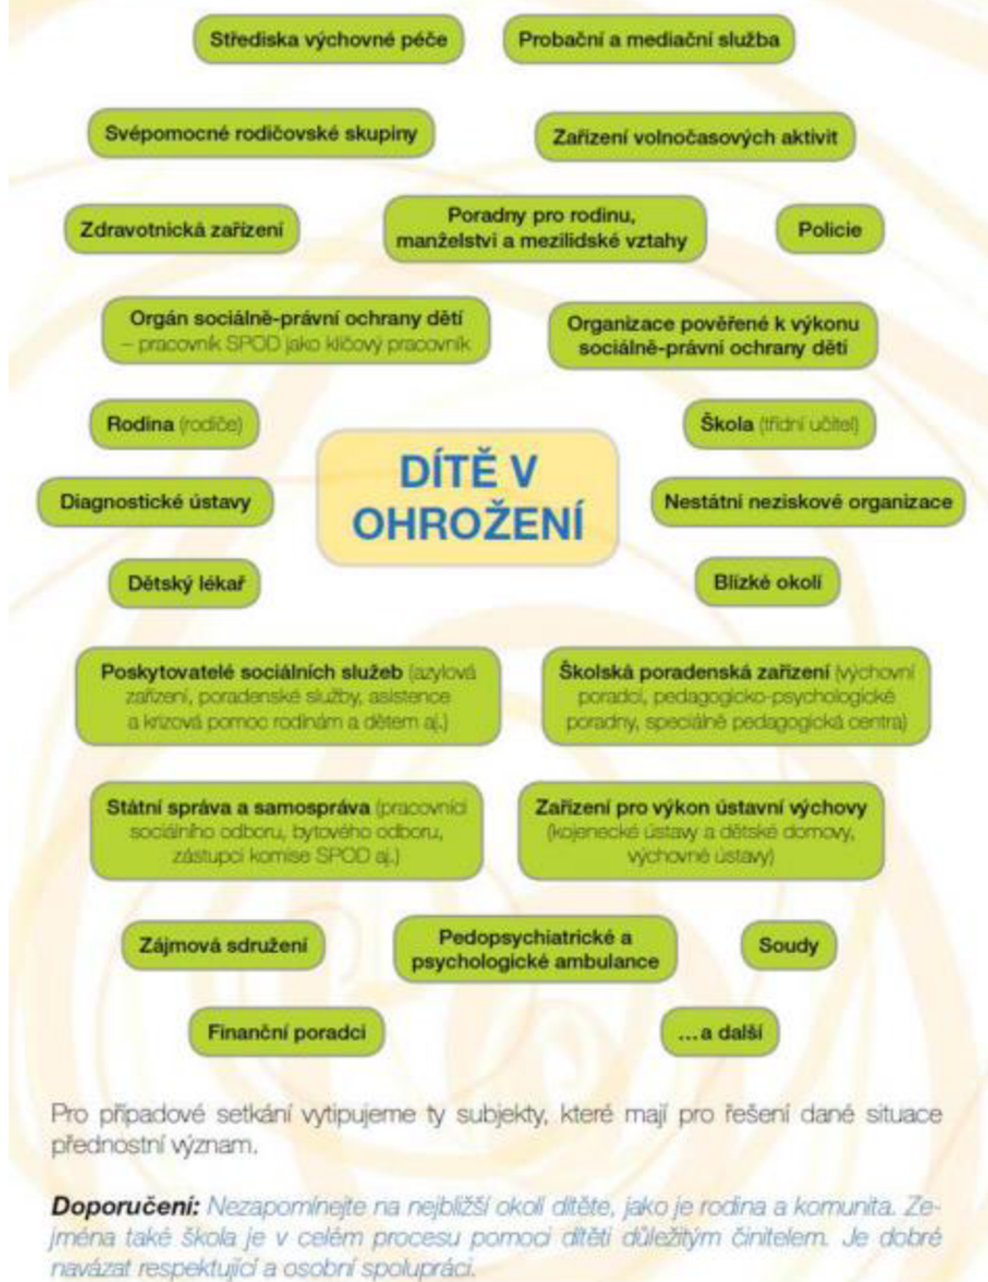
Střediska výchovné péče

Probační a mediační služba

Svépomocné rodičovské skupiny

Zařízení volnočasových aktivit

Zdravotnická zařízení

Poradny pro rodinu, manželství a mezilidské vztahy

Policie

Orgán sociálně-právní ochrany dětí – pracovník SPOD jako klíčový pracovník

Organizace pověřené k výkonu sociálně-právní ochrany dětí

Rodina (rodiče)

Škola (třídní učitel)

DÍTĚ V OHROŽENÍ

Diagnostické ústavy

Nestátní neziskové organizace

Dětský lékař

Blízké okolí

Poskytovatelé sociálních služeb (azylová zařízení, poradenské služby, asistence a krizová pomoc rodinám a dětem aj.)

Školská poradenská zařízení (výchovní poradci, pedagogicko-psychologické poradny, speciálně pedagogická centra)

Státní správa a samospráva (pracovníci sociálního odboru, bytového odboru, zástupci komise SPOD aj.)

Zařízení pro výkon ústavní výchovy (kojenecké ústavy a dětské domovy, výchovné ústavy)

Zájmová sdružení

Pedopsychiatrické a psychologické ambulance

Soudy

Finanční poradci

…a další

Pro případové setkání vytipujeme ty subjekty, které mají pro řešení dané situace přednostní význam.

**Doporučení:** Nezapomínejte na nejbližší okolí dítěte, jako je rodina a komunita. Zejména také škola je v celém procesu pomoci dítěti důležitým činitelem. Je dobré navázat respektující a osobní spolupráci.